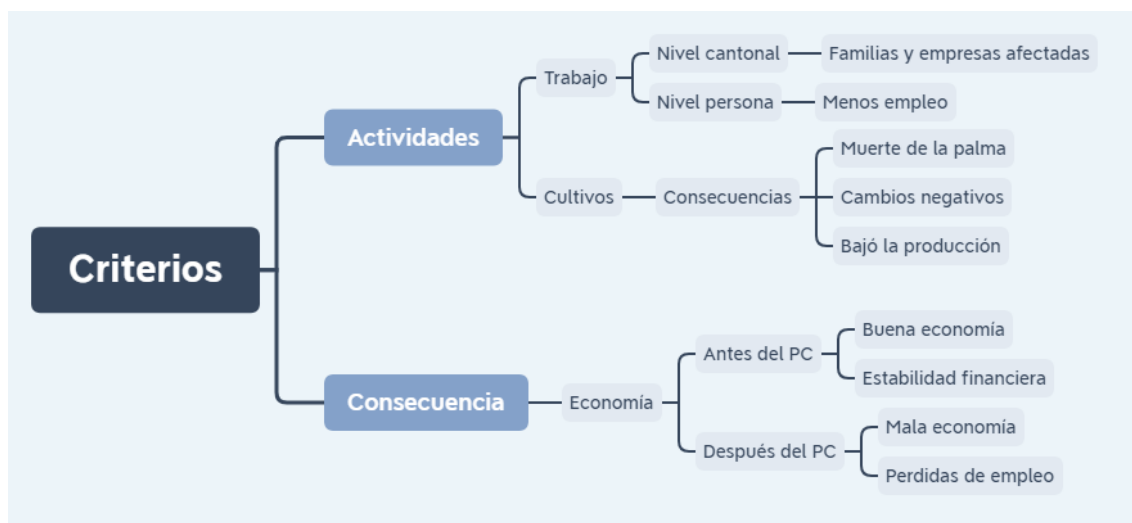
Criterios

Actividades

Trabajo

Nivel cantonal

Familias y empresas afectadas

Nivel persona

Menos empleo

Cultivos

Consecuencias

Muerte de la palma

Cambios negativos

Bajó la producción

Consecuencia

Economía

Antes del PC

Buena economía

Estabilidad financiera

Después del PC

Mala economía

Perdidas de empleo